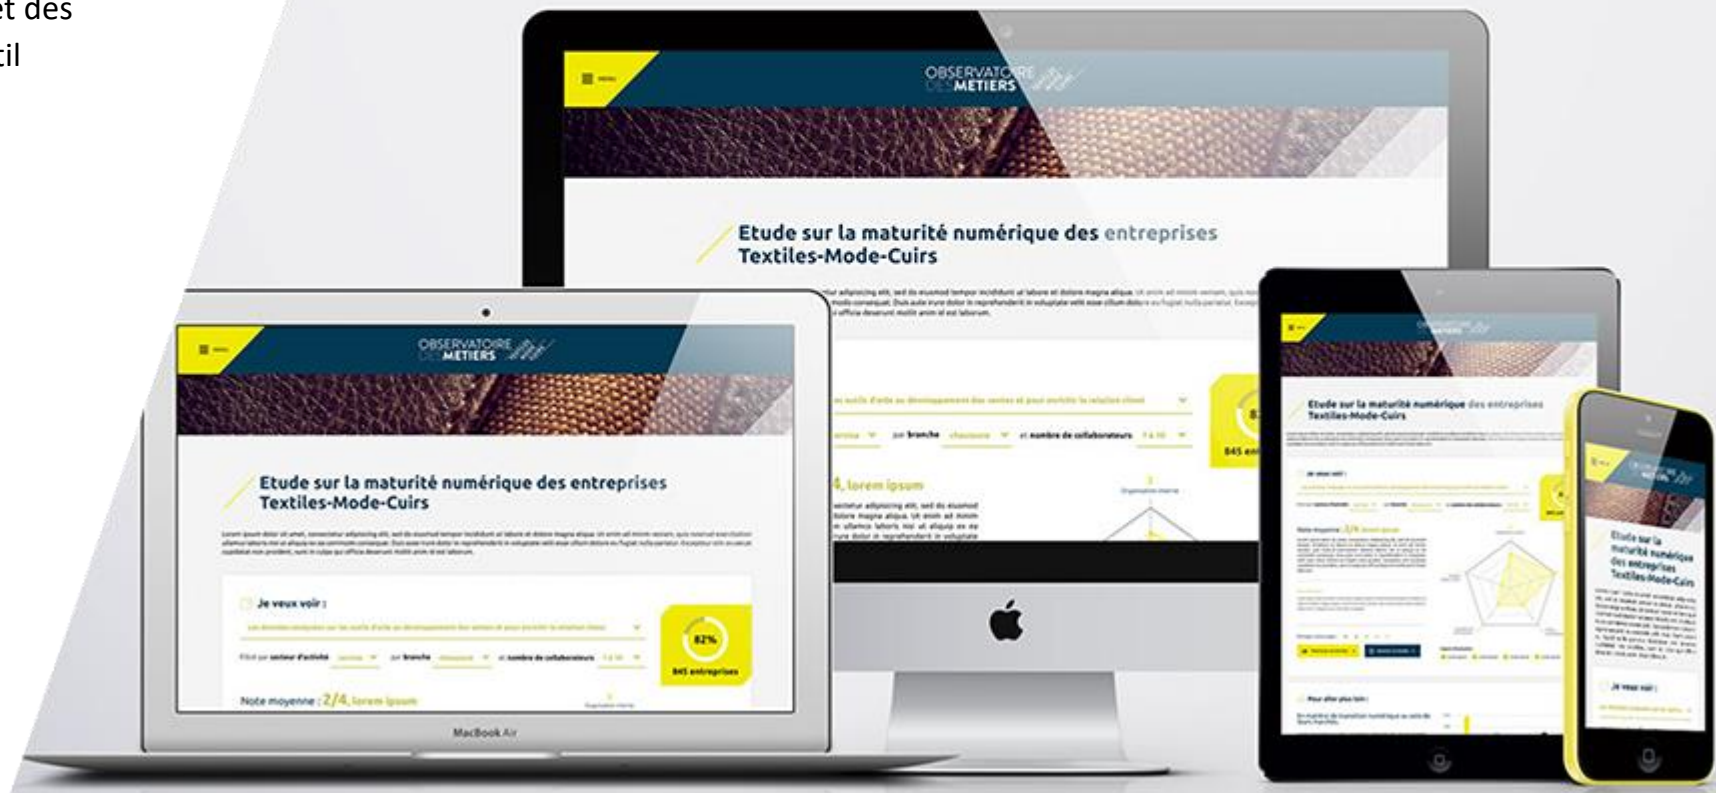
et des
til

OBSERVATOIRE DES METIERS

Etude sur la maturité numérique des entreprises Textiles-Mode-Cuirs

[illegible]

82

845 en

4, lorem ipsum

OBSERVATOIRE DES METIERS

Etude sur la maturité numérique des entreprises Textiles-Mode-Cuirs

Je veux voir :

82%

845 entreprises

Note moyenne : 2/4, lorem ipsum

MacBook Air

Etude sur la maturité numérique des entreprises Textiles-Mode-Cuirs

Je veux voir :

Note moyenne : 2/4, lorem ipsum

Pour aller plus loin :

OBSERVATOIRE DES METIERS

Etude sur la maturité numérique des entreprises Textiles-Mode-Cuirs

Je veux voir :